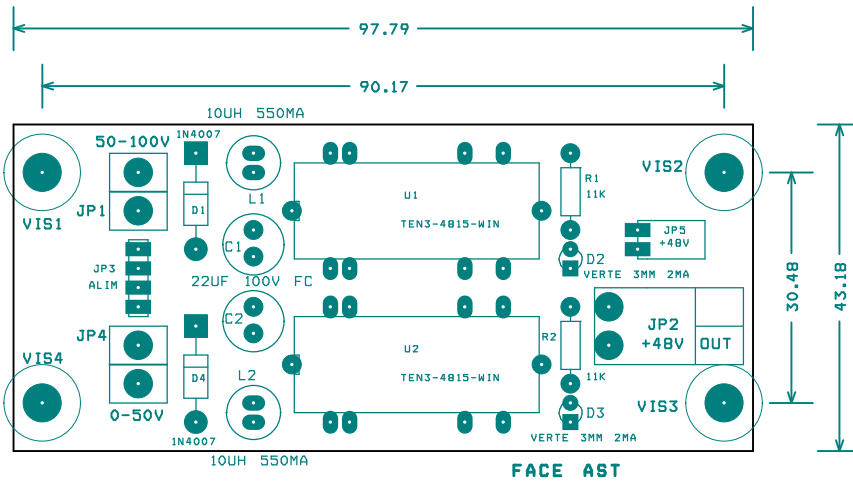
97.79

90.17

10UH 550MA

1N4007

50-100V

VIS1

JP1

D1

L1

C1

JP3

ALIM

22UF 100V FC

U1

TEN3-4815-WIN

R1

11K

D2

VERTE 3MM 2MA

VIS2

JP5

+48V

30.48

43.18

C2

JP4

VIS4

D4

L2

0-50V

1N4007

10UH 550MA

U2

TEN3-4815-WIN

R2

11K

D3

VERTE 3MM 2MA

JP2

+48V

OUT

VIS3

FACE AST